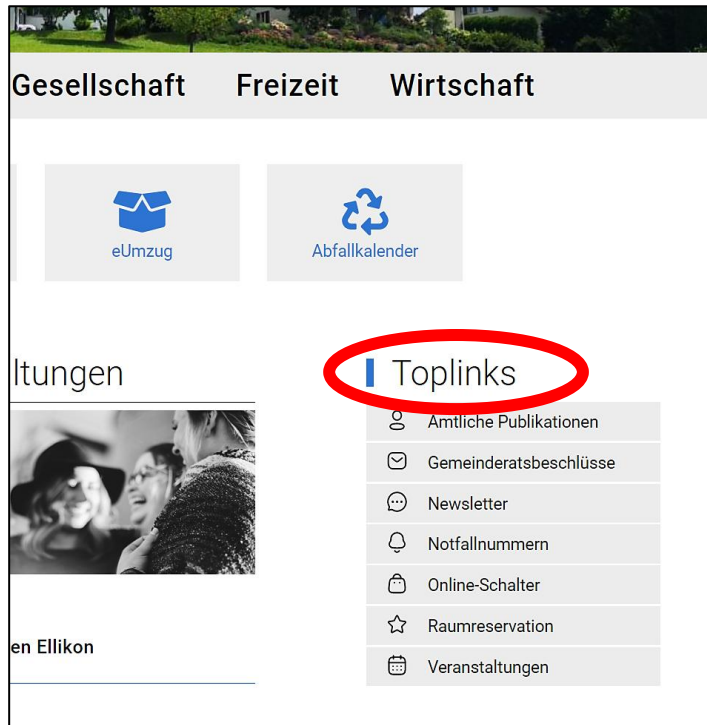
Gesellschaft Freizeit Wirtschaft

eUmzug

Abfallkalender

ltungen

Toplinks

Amtliche Publikationen

Gemeinderatsbeschlüsse

Newsletter

Notfallnummern

Online-Schalter

Raumreservation

Veranstaltungen

en Ellikon